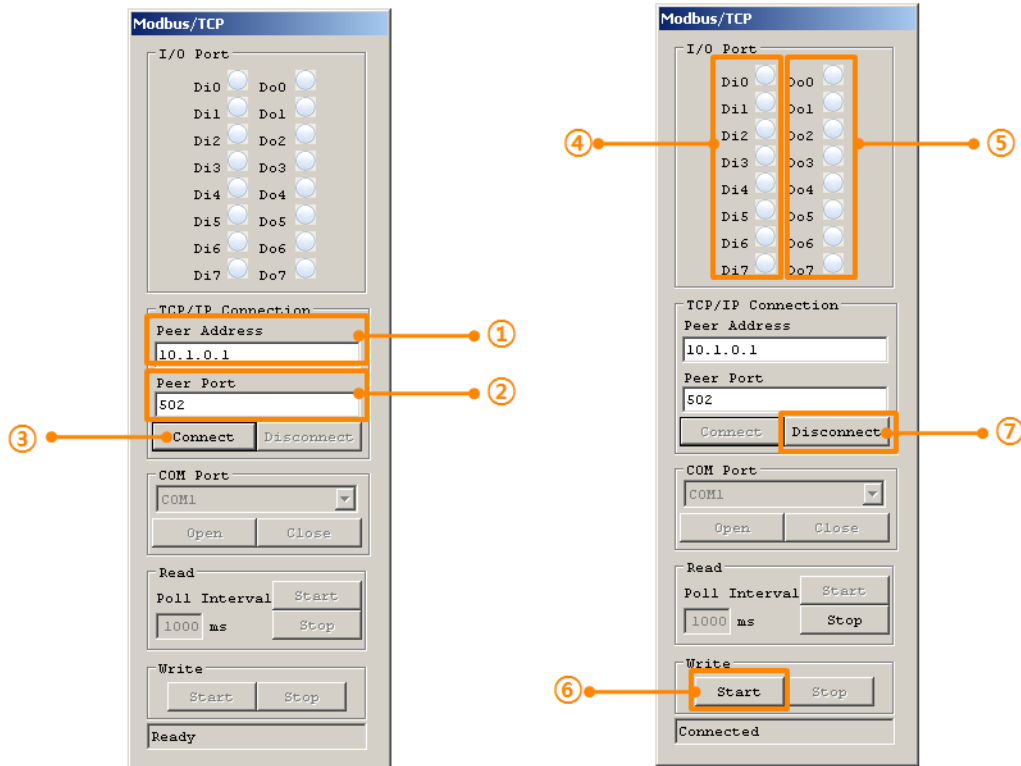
Modbus/TCP

I/O Port

Di0 Do0
Di1 Do1
Di2 Do2
Di3 Do3
Di4 Do4
Di5 Do5
Di6 Do6
Di7 Do7

TCP/IP Connection
Peer Address
10.1.0.1
Peer Port
502
Connect Disconnect

COM Port
COM1
Open Close

Read
Poll Interval Start
1000 ms Stop

Write
Start Stop

Ready

①
②
③

Modbus/TCP

I/O Port

Di0 Do0
Di1 Do1
Di2 Do2
Di3 Do3
Di4 Do4
Di5 Do5
Di6 Do6
Di7 Do7

TCP/IP Connection
Peer Address
10.1.0.1
Peer Port
502
Connect Disconnect

COM Port
COM1
Open Close

Read
Poll Interval Start
1000 ms Stop

Write
Start Stop

Connected

④
⑤
⑥
⑦